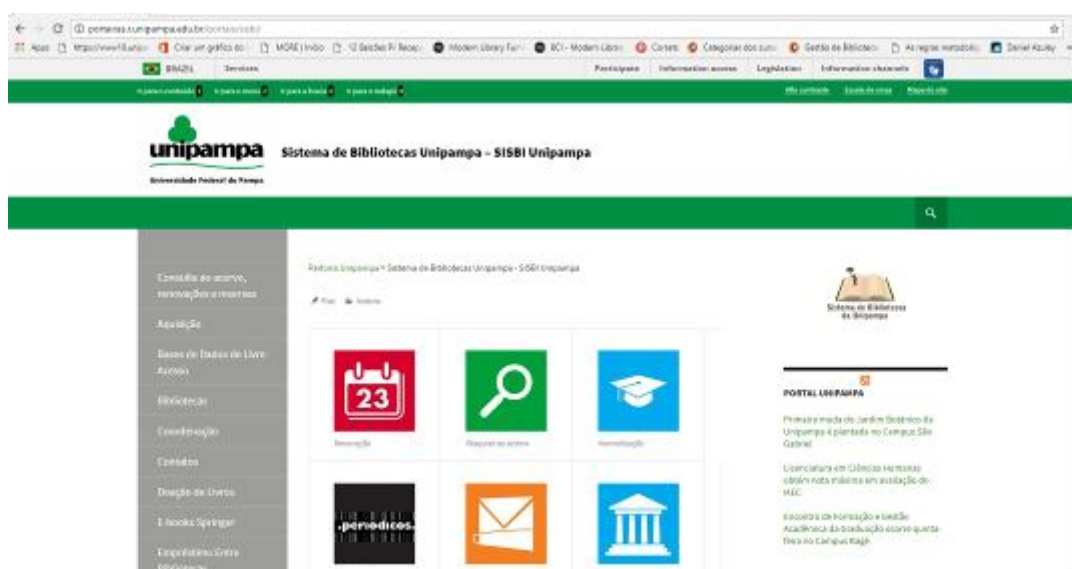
porteiras.r.unipampa.edu.br/portais/sisbi/

Apps | https://www.f | Criar um gráfico | MORE | Início | 12 Seções P/ Recep | Modern Library Fun | BCI - Modern Librar | Coreto | Categorias dos curs | Gestão de Bibliotec | As regras metodoló | Daniel Azuley

BRASIL Serviços Participe Informações Legislação Informações

Ir para o conteúdo 1 Ir para o menu 2 Ir para a busca 3 Ir para o rodapé 4 Alto contraste Mapa do site

unipampa
Universidade Federal do Pampa

Sistema de Bibliotecas Unipampa – SISBI Unipampa

Consulta ao acervo, renovações e reservas
Aquisição
Bases de Dados de Livre Acesso
Bibliotecas
Catalogação
Contatos
Doação de Livros
E-books Springer
Empréstimo Entre Bibliotecas

Portais Unipampa > Sistema de Bibliotecas Unipampa - SISBI Unipampa

Print Sobre

23
Renovação
Pesquisa no acervo
Normalização
.periodicos.

Sistema de Bibliotecas da Unipampa

PORTAL UNIPAMPA

Primeira muda do Jardim Botânico da Unipampa é plantada no Campus São Gabriel

Licenciatura em Ciências Humanas obtém nota máxima em avaliação do MEC

Encontro de Formação e Gestão Acadêmica da Graduação ocorre quinta-feira no Campus Bagé